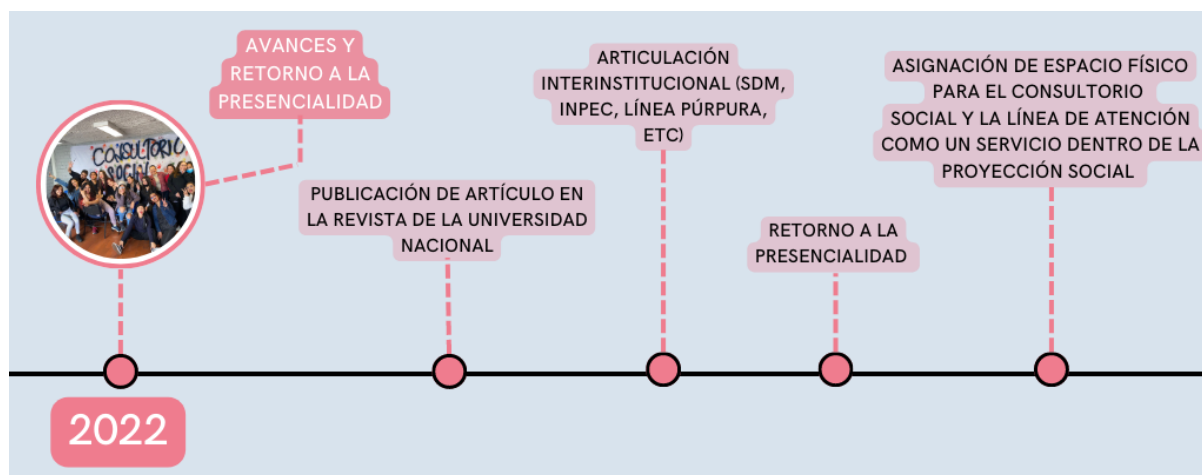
AVANCES Y RETORNO A LA PRESENCIALIDAD

CONSULTORIO SOCIAL

PUBLICACIÓN DE ARTÍCULO EN LA REVISTA DE LA UNIVERSIDAD NACIONAL

ARTICULACIÓN INTERINSTITUCIONAL (SDM, INPEC, LÍNEA PÚRPURA, ETC)

RETORNO A LA PRESENCIALIDAD

ASIGNACIÓN DE ESPACIO FÍSICO PARA EL CONSULTORIO SOCIAL Y LA LÍNEA DE ATENCIÓN COMO UN SERVICIO DENTRO DE LA PROYECCIÓN SOCIAL

2022